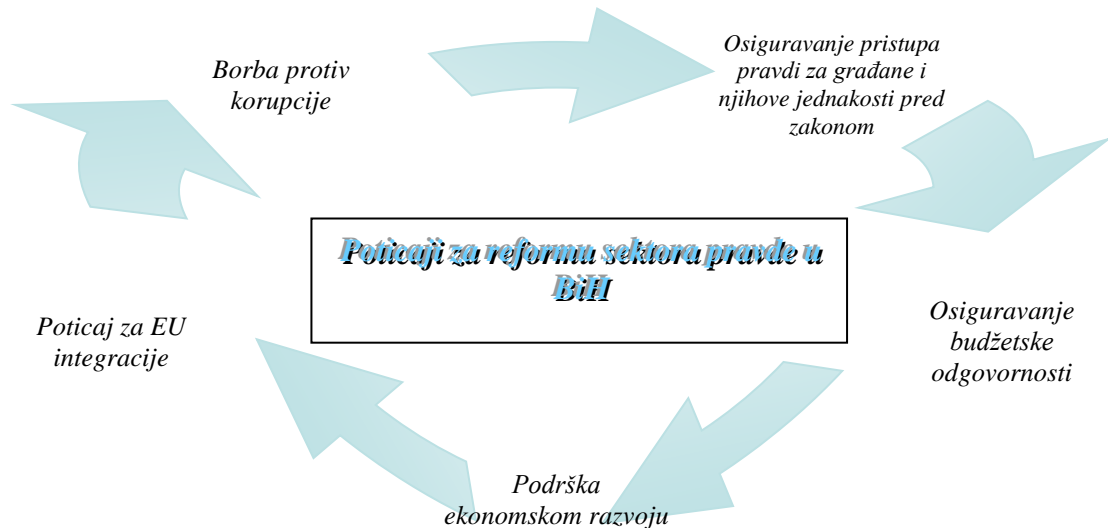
Borba protiv korupcije

Osiguravanje pristupa pravdi za građane i njihove jednakosti pred zakonom

Poticaji za reformu sektora pravde u BiH

Osiguravanje budžetske odgovornosti

Podrška ekonomskom razvoju

Poticaj za EU integracije